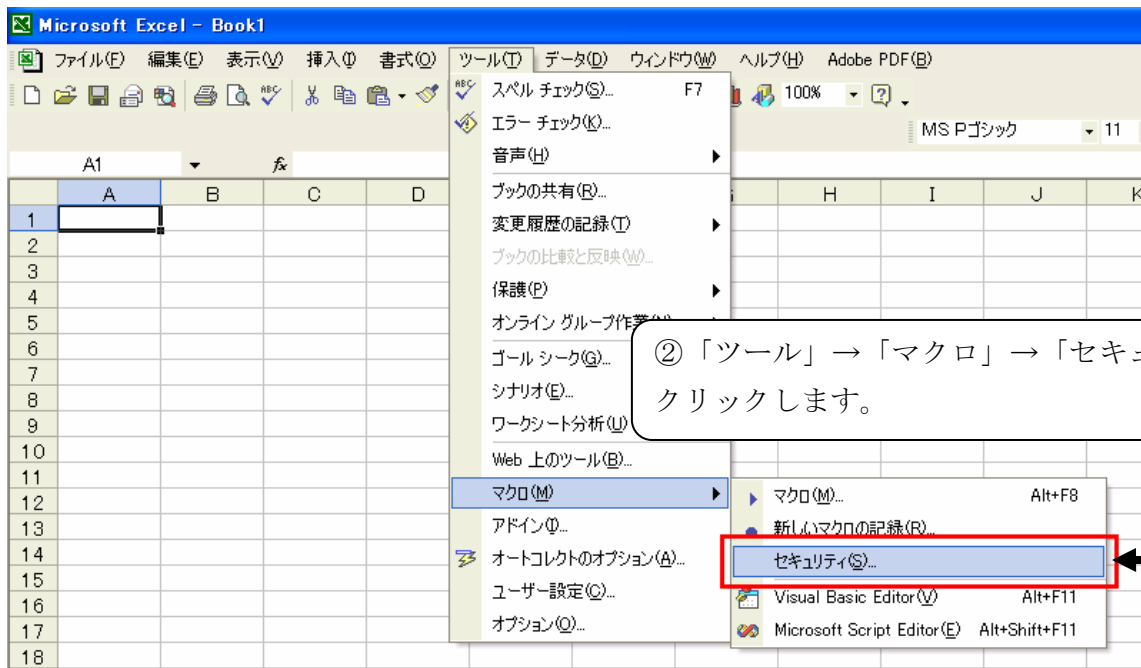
Microsoft Excel - Book1

ファイル(F) 編集(E) 表示(V) 挿入(I) 書式(O) ツール(T) データ(D) ウィンドウ(W) ヘルプ(H) Adobe PDF(B)

100%

MS Pゴシック 11

A1 $f_x$

A B C D H I J K

1 2 3 4 5 6 7 8 9 10 11 12 13 14 15 16 17 18

スペル チェック(S)... F7
エラー チェック(K)...
音声(H)
ブックの共有(R)...
変更履歴の記録(T)
ブックの比較と反映(W)...
保護(P)
オンライン グループ作業(N)
ゴール シーク(G)...
シナリオ(E)...
ワークシート分析(U)
Web 上のツール(B)...
マクロ(M)
アドイン(I)...
オートコレクトのオプション(A)...
ユーザー設定(C)...
オプション(O)...

マクロ(M)... Alt+F8
新しいマクロの記録(R)...
セキュリティ(S)...
Visual Basic Editor(V) Alt+F11
Microsoft Script Editor(E) Alt+Shift+F11

②「ツール」→「マクロ」→「セキュ
クリックします。